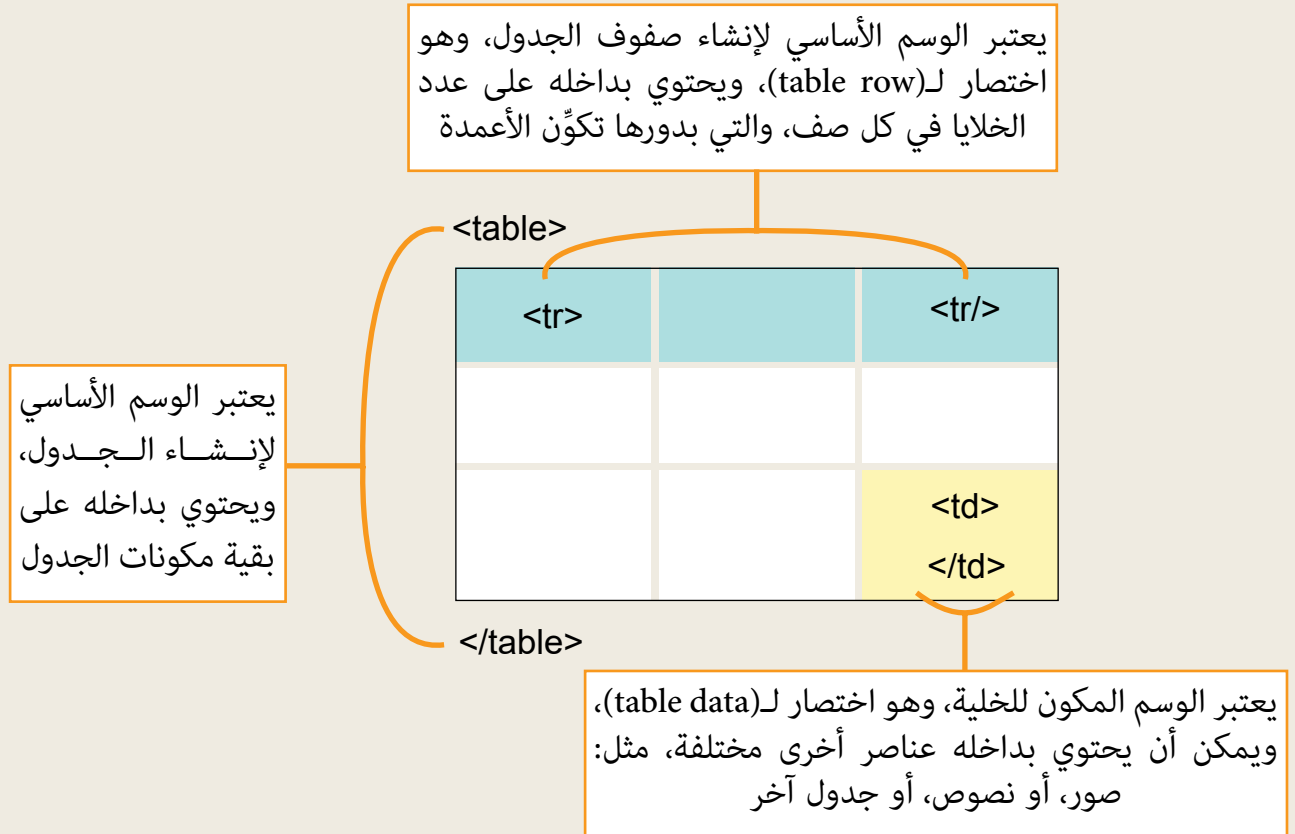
يعتبر الوسم الأساسي لإنشاء صفوف الجدول، وهو اختصار لـ(table row)، ويحتوي بداخله على عدد الخلايا في كل صف، والتي بدورها تكوِّن الأعمدة

<table>

<tr>

<tr/>

<td>

</td>

</table>

يعتبر الوسم الأساسي لإنشاء الجدول، ويحتوي بداخله على بقية مكونات الجدول

يعتبر الوسم المكون للخلية، وهو اختصار لـ(table data)، ويمكن أن يحتوي بداخله عناصر أخرى مختلفة، مثل: صور، أو نصوص، أو جدول آخر